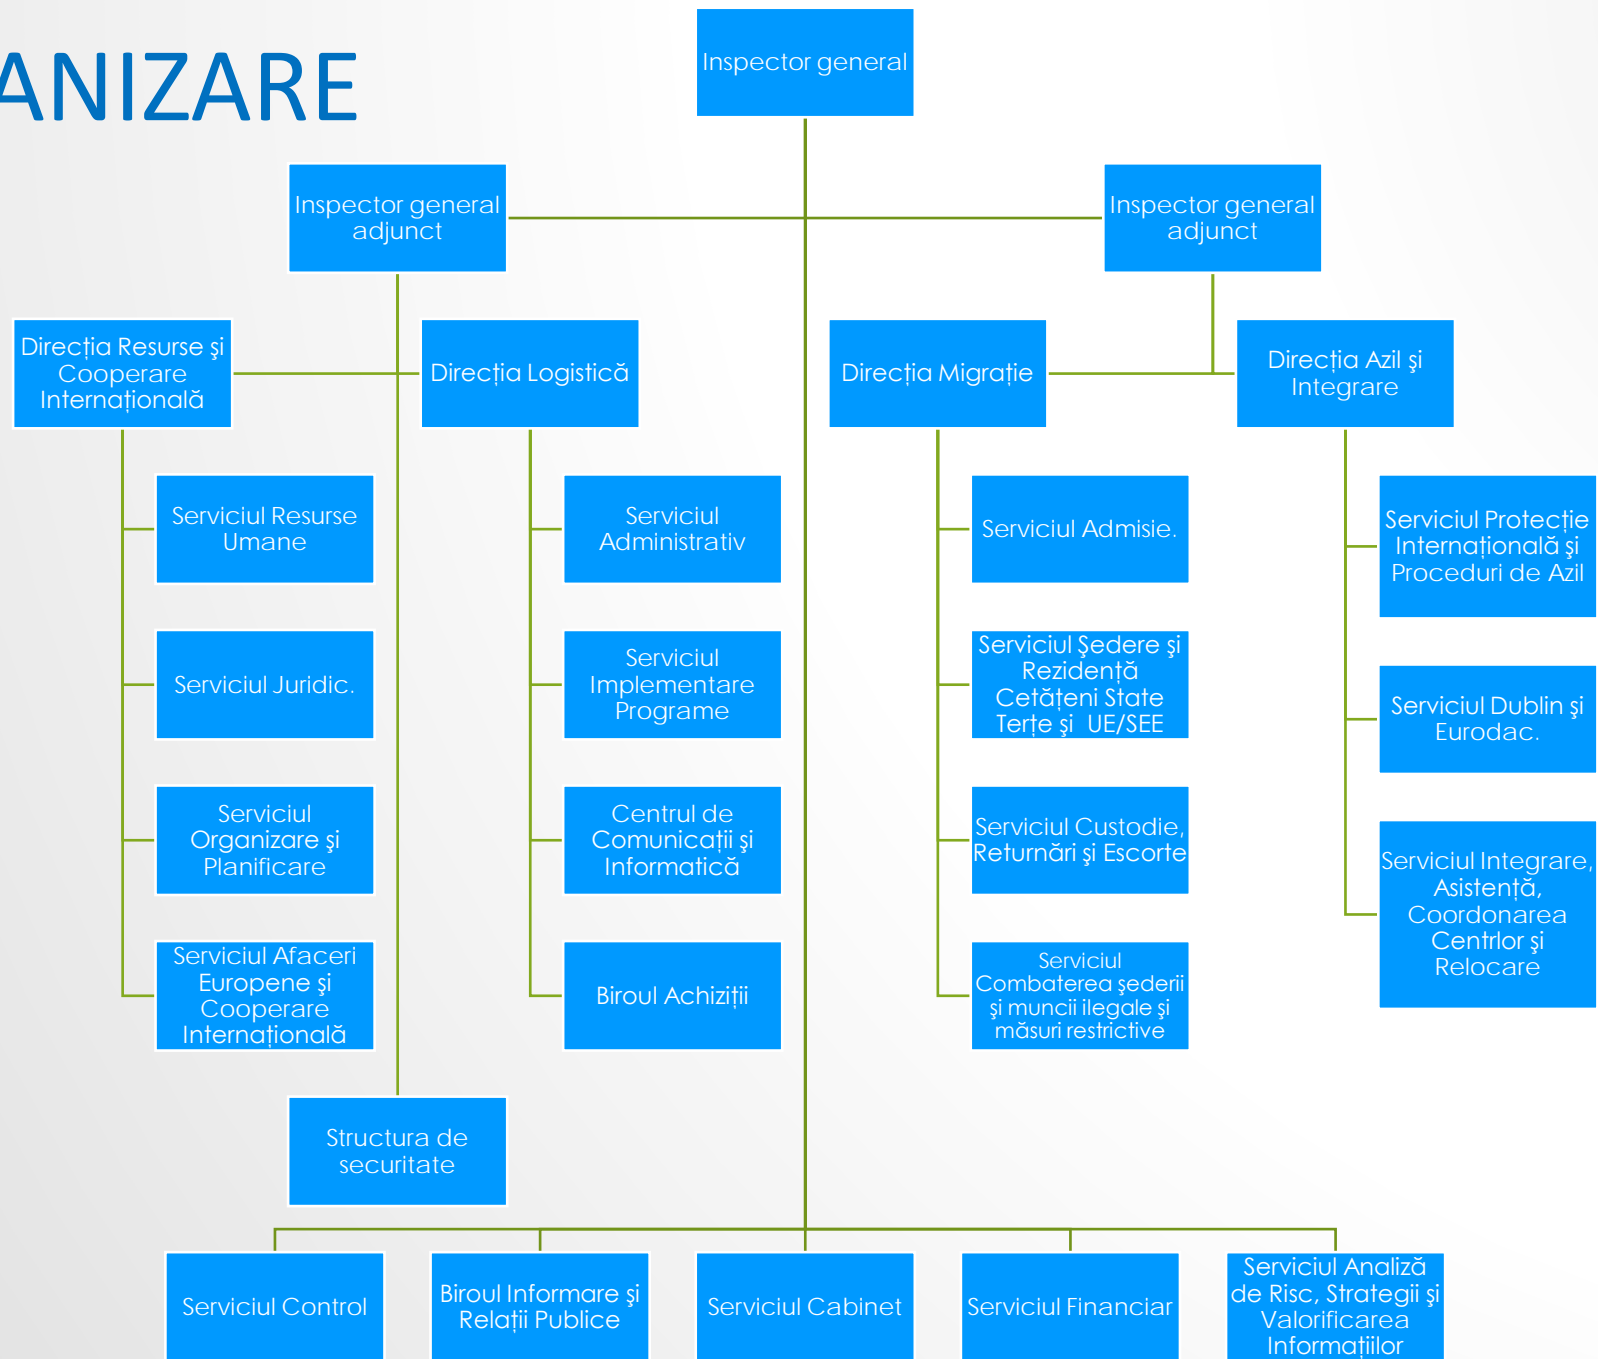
ANIZARE

Inspector general

Inspector general adjunct

Inspector general adjunct

Direcția Resurse și Cooperare Internațională

Direcția Logistică

Direcția Migrație

Direcția Azil și Integrare

Serviciul Resurse Umane

Serviciul Juridic.

Serviciul Organizare și Planificare

Serviciul Afaceri Europene și Cooperare Internațională

Serviciul Administrativ

Serviciul Implementare Programe

Centrul de Comunicații și Informatică

Biroul Achiziții

Serviciul Admisie.

Serviciul Ședere și Rezidență Cetățeni State Terțe și UE/SEE

Serviciul Custodie, Returnări și Escorte

Serviciul Combaterea șederii și muncii ilegale și măsuri restrictive

Serviciul Protecție Internațională și Proceduri de Azil

Serviciul Dublin și Eurodac.

Serviciul Integrare, Asistență, Coordonarea Centrlor și Relocare

Structura de securitate

Serviciul Control

Biroul Informare și Relații Publice

Serviciul Cabinet

Serviciul Financiar

Serviciul Analiză de Risc, Strategii și Valorificarea Informațiilor